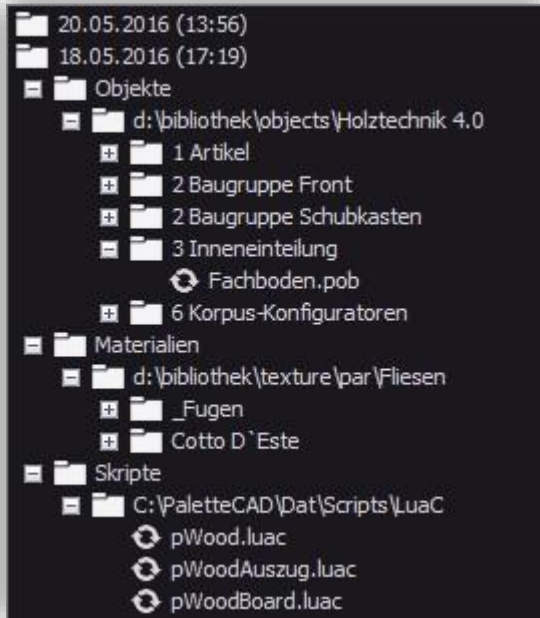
20.05.2016 (13:56)
18.05.2016 (17:19)
Objekte
d:\bibliothek\objects\Holztechnik 4.0
1 Artikel
2 Baugruppe Front
2 Baugruppe Schubkasten
3 Inneneinteilung
Fachboden.pob
6 Korpus-Konfiguratoren
Materialien
d:\bibliothek\texture\par\Fliesen
_Fugen
Cotto D`Este
Skripte
C:\PaletteCAD\Dat\Scripts\LuaC
pWood.luac
pWoodAuszug.luac
pWoodBoard.luac